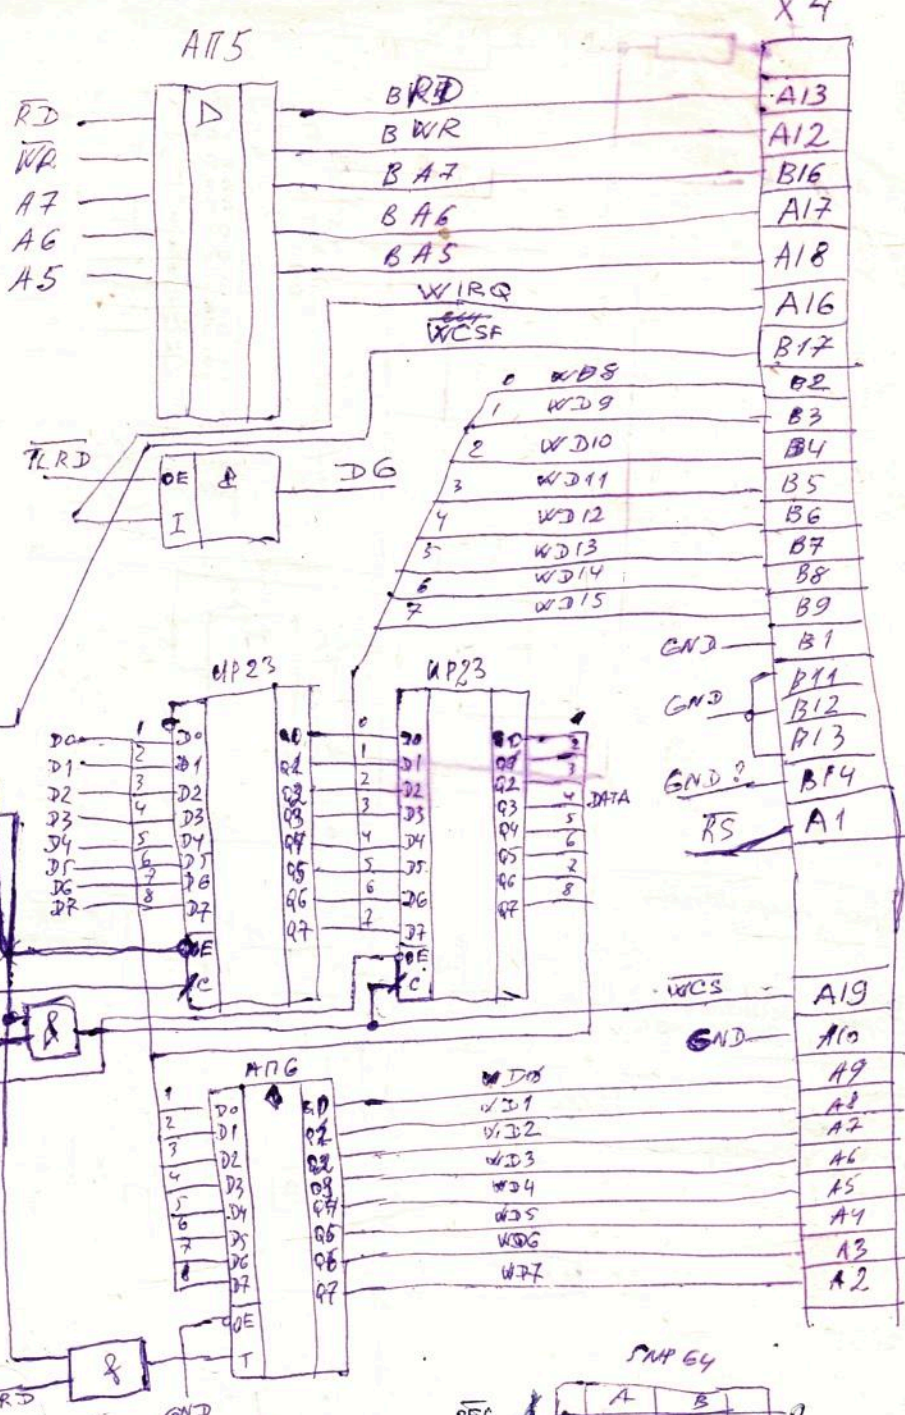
X 4

АП5

RD
WR
A7
A6
A5

D

B RD
B WR
B A7
B A6
B A5
WIRQ
WCSF

A13
A12
B16
A17
A18
A16
B17

0 WD8
1 WD9
2 WD10
3 WD11
4 WD12
5 WD13
6 WD14
7 WD15

B2
B3
B4
B5
B6
B7
B8
B9

TL RD
OE &
I
D6

GND
B1
GND
B11
B12
B13
GND ?
B14
RS
A1

ИР23
ИР23

D0 D1 D2 D3 D4 D5 D6 D7
1 2 3 4 5 6 7 8
D0 D1 D2 D3 D4 D5 D6 D7
OE
C
Q0 Q1 Q2 Q3 Q4 Q5 Q6 Q7

0 1 2 3 4 5 6 7
D0 D1 D2 D3 D4 D5 D6 D7
OE
C
Q0 Q1 Q2 Q3 Q4 Q5 Q6 Q7
1 2 3 4 5 6 7 8
DATA

&

WCS
GND
A19
A10
A9
A8
A7
A6
A5
A4
A3
A2

АП6
1 2 3 4 5 6 7 8
D0 D1 D2 D3 D4 D5 D6 D7
OE
T
Q0 Q1 Q2 Q3 Q4 Q5 Q6 Q7

WD0
WD1
WD2
WD3
WD4
WD5
WD6
WD7

&
RD
GND

ЛИР 64
A B